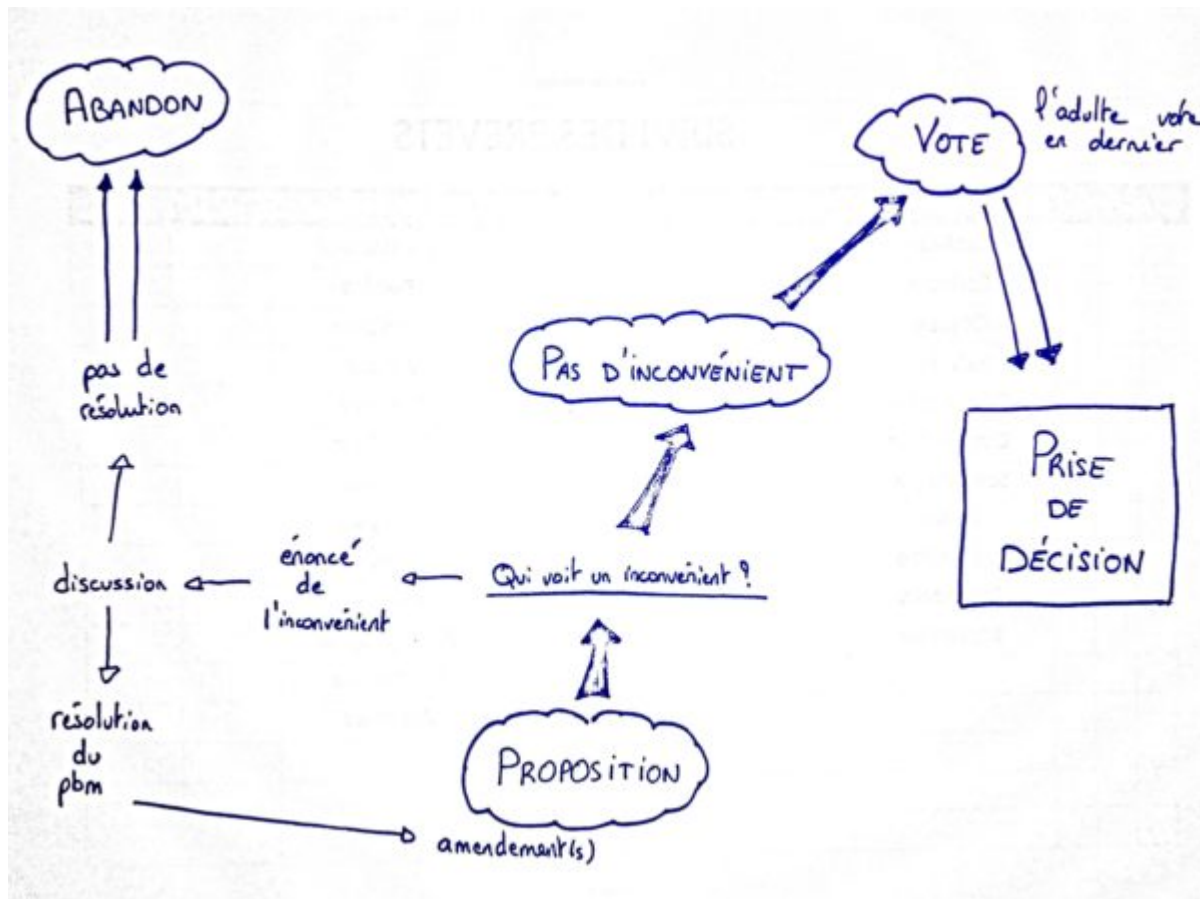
ABANDON

VOTE

l'adulte vote en dernier

pas de résolution

PAS D'INCONVÉNIENT

PRISE DE DÉCISION

discussion

énoncé de l'inconvénient

Qui voit un inconvénient ?

résolution du pbm

PROPOSITION

amendement(s)